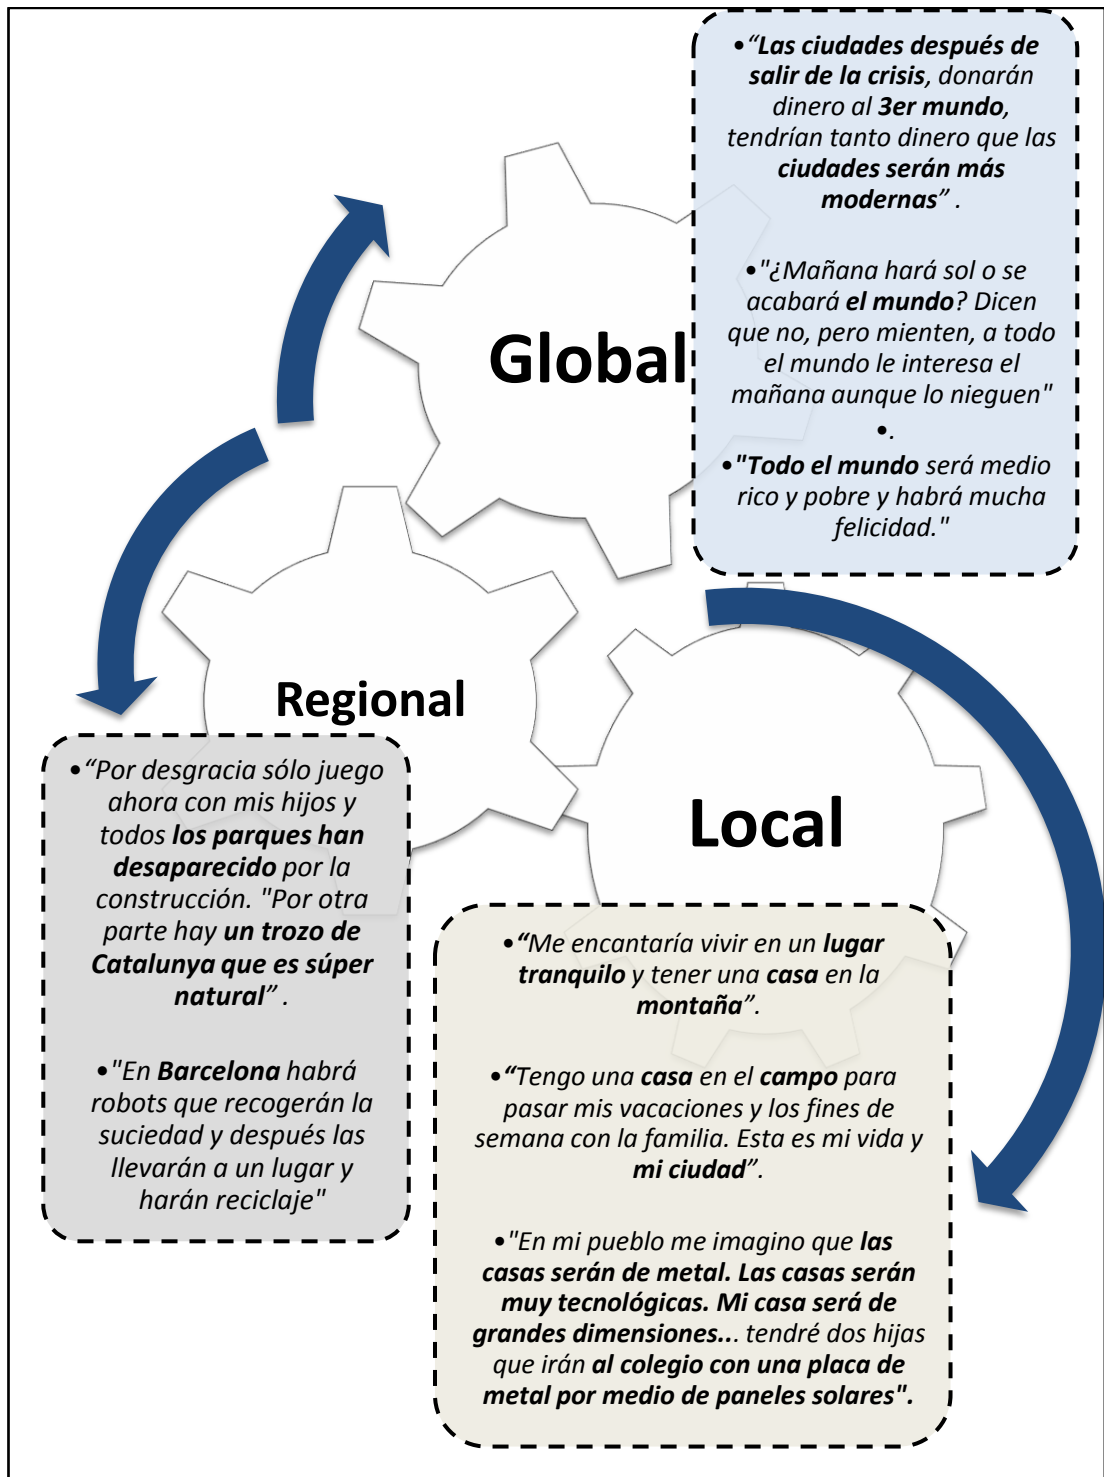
•“Las ciudades después de salir de la crisis, donarán dinero al 3er mundo, tendrían tanto dinero que las ciudades serán más modernas” .

•"¿Mañana hará sol o se acabará el mundo? Dicen que no, pero mienten, a todo el mundo le interesa el mañana aunque lo nieguen"

•.

•"Todo el mundo será medio rico y pobre y habrá mucha felicidad."

Global

Regional

Local

•“Por desgracia sólo juego ahora con mis hijos y todos los parques han desaparecido por la construcción. "Por otra parte hay un trozo de Catalunya que es súper natural” .

•"En Barcelona habrá robots que recogerán la suciedad y después las llevarán a un lugar y harán reciclaje"

•“Me encantaría vivir en un lugar tranquilo y tener una casa en la montaña”.

•“Tengo una casa en el campo para pasar mis vacaciones y los fines de semana con la familia. Esta es mi vida y mi ciudad”.

•"En mi pueblo me imagino que las casas serán de metal. Las casas serán muy tecnológicas. Mi casa será de grandes dimensiones... tendré dos hijas que irán al colegio con una placa de metal por medio de paneles solares".